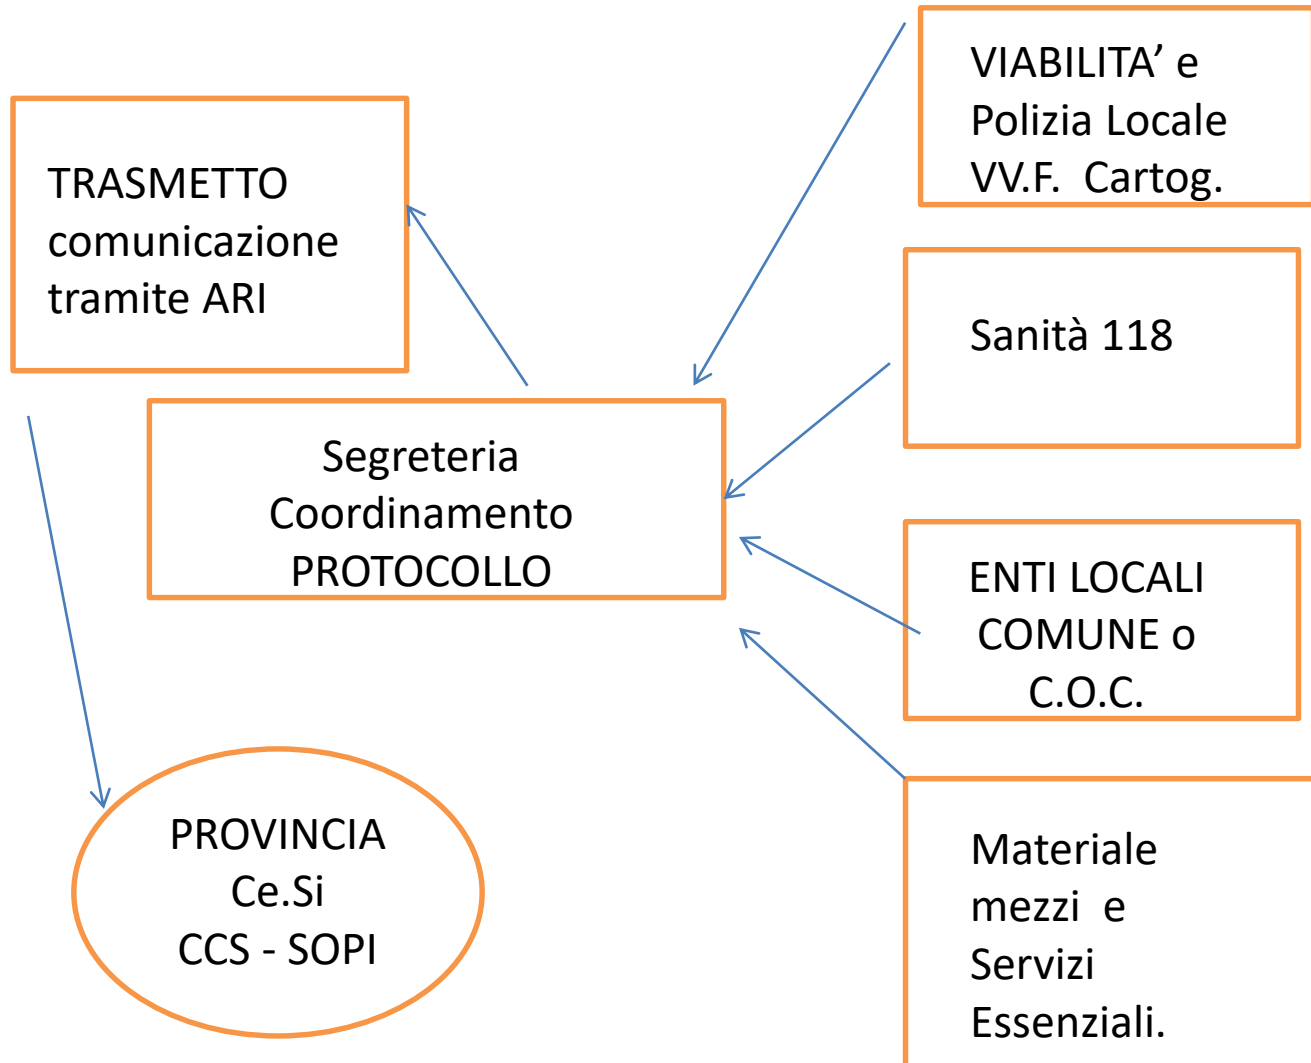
TRASMETTO comunicazione tramite ARI

VIABILITA’ e Polizia Locale VV.F. Cartog.

Sanità 118

Segreteria Coordinamento PROTOCOLLO

ENTI LOCALI COMUNE o C.O.C.

PROVINCIA Ce.Si CCS - SOPI

Materiale mezzi e Servizi Essenziali.